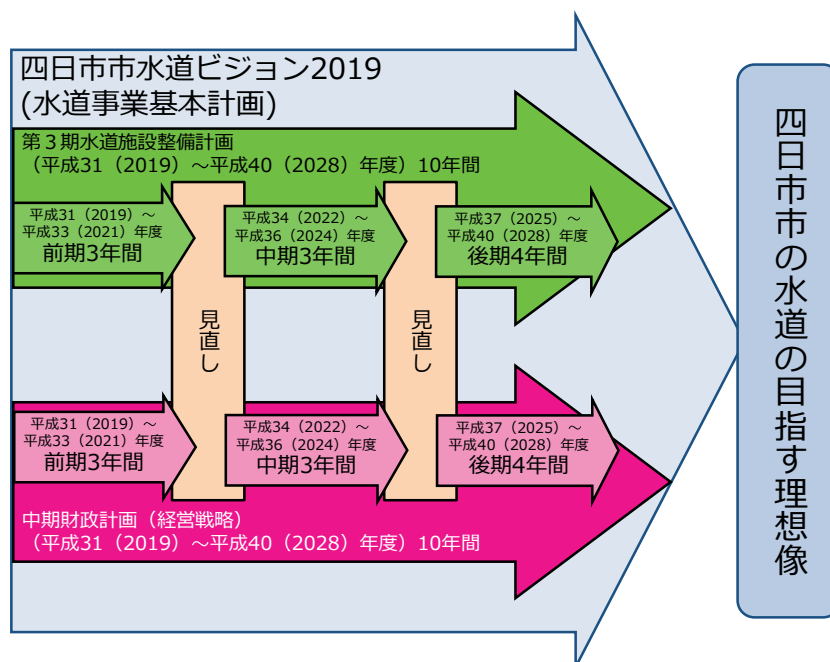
四日市市水道ビジョン2019
(水道事業基本計画)

第３期水道施設整備計画
（平成31（2019）～平成40（2028）年度）10年間

平成31（2019）～
平成33（2021）年度
前期3年間

見直し

平成34（2022）～
平成36（2024）年度
中期3年間

見直し

平成37（2025）～
平成40（2028）年度
後期4年間

平成31（2019）～
平成33（2021）年度
前期3年間

平成34（2022）～
平成36（2024）年度
中期3年間

平成37（2025）～
平成40（2028）年度
後期4年間

中期財政計画（経営戦略）
（平成31（2019）～平成40（2028）年度）10年間

四日市市の水道の目指す理想像